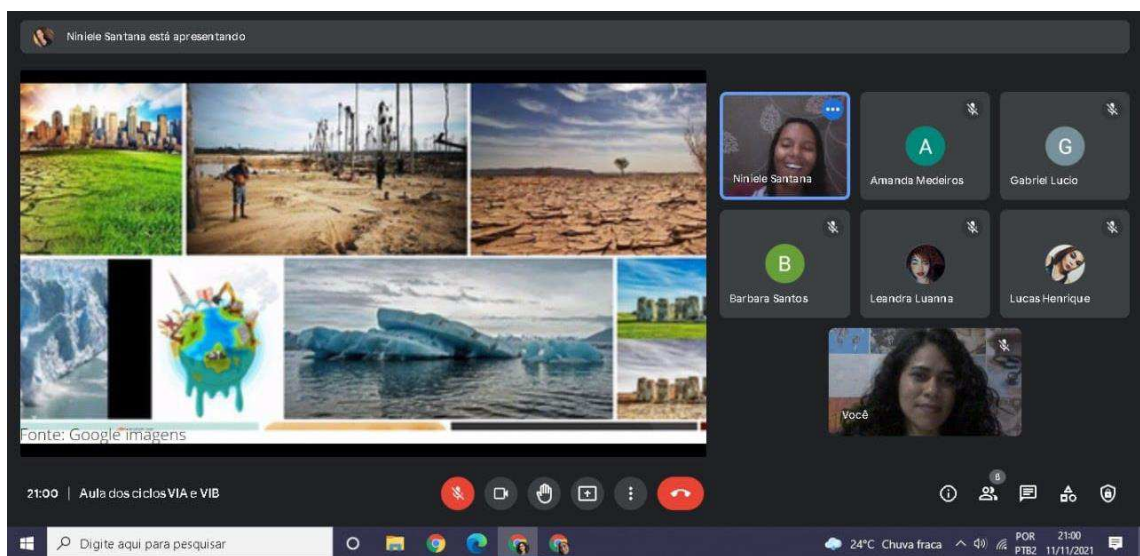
Niniele Santana está apresentando

Fonte: Google imagens

Niniele Santana

A
Amanda Medeiros

G
Gabriel Lucio

B
Barbara Santos

Leandra Luanna

Lucas Henrique

Você

21:00 | Aula dos ciclos VIA e VIB

8

Digite aqui para pesquisar

24°C Chuva fraca

POR PTB2

21:00 11/11/2021